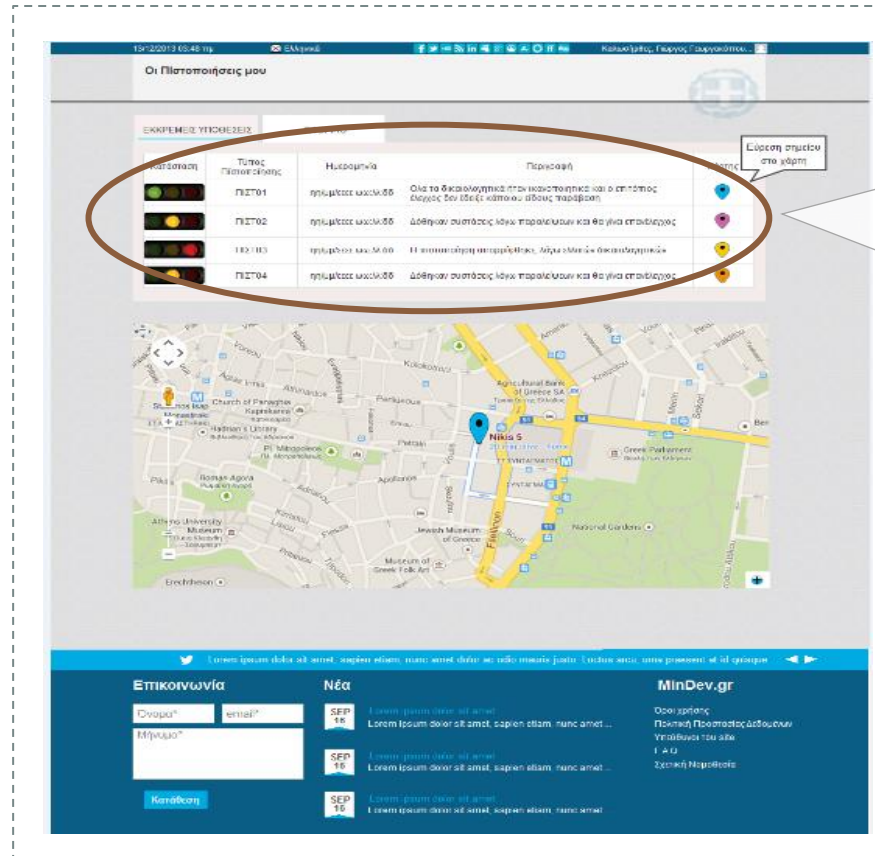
15/12/2013 03:48 πμ Ελληνικά Καλωσήρθες, Γιώργος Γεωργακόπου...

Οι Πιστοποιήσεις μου

ΕΚΚΡΕΜΕΙΣ ΥΠΟΘΕΣΕΙΣ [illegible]

Εύρεση σημείου στο χάρτη

| Κατάσταση | Τύπος Πιστοποίησης | Ημερομηνία | Περιγραφή | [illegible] |
|---|---|---|---|---|
| | ΠΙΣΤ01 | ηη/μμ/εεεε ωω:λλ:δδ | Όλα τα δικαιολογητικά ήταν ικανοποιητικά και ο επιτόπιος έλεγχος δεν έδειξε κάποιου είδους παράβαση | |
| | ΠΙΣΤ02 | ηη/μμ/εεεε ωω:λλ:δδ | Δόθηκαν συστάσεις λόγω παραλείψεων και θα γίνει επανέλεγχος | |
| | ΠΙΣΤ03 | ηη/μμ/εεεε ωω:λλ:δδ | Η πιστοποίηση απορρίφθηκε, λόγω ελλιπών δικαιολογητικών | |
| | ΠΙΣΤ04 | ηη/μμ/εεεε ωω:λλ:δδ | Δόθηκαν συστάσεις λόγω παραλείψεων και θα γίνει επανέλεγχος | |

Agricultural Bank of Greece SA
Nikis 5
Church of Panagia Kapnikarea
Hadrian's Library
Pl. Mitropoleos
Roman Agora
Athens University Museum
Jewish Museum of Greece
Museum of Greek Folk Art
Greek Parliament
National Gardens
Erechtheion
Filellinon
Syntagma

Lorem ipsum dolor sit amet, sapien etiam, nunc amet dolor ac odio mauris justo. Luctus arcu, urna praesent at id quisque

Επικοινωνία
Όνομα*
email*
Μήνυμα*
Κατάθεση

Νέα
SEP 16 Lorem ipsum dolor sit amet
Lorem ipsum dolor sit amet, sapien etiam, nunc amet ...
SEP 16 Lorem ipsum dolor sit amet
Lorem ipsum dolor sit amet, sapien etiam, nunc amet ...
SEP 16 Lorem ipsum dolor sit amet
Lorem ipsum dolor sit amet, sapien etiam, nunc amet

MinDev.gr
Όροι χρήσης
Πολιτική Προστασίας Δεδομένων
Υπεύθυνοι του site
F.A.Q
Σχετική Νομοθεσία